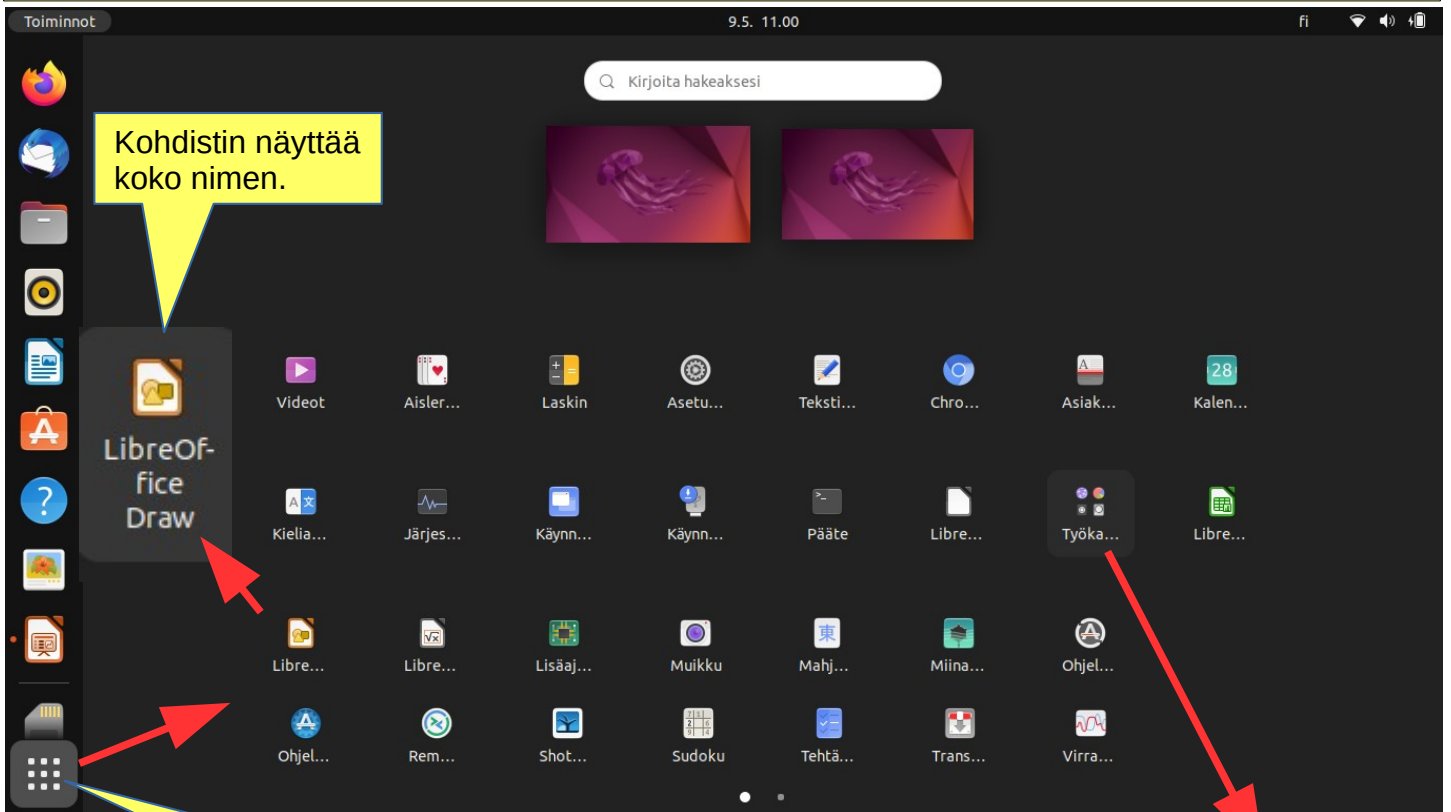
Toiminnot

9.5. 11.00

fi

Kirjoita hakeaksesi

Kohdistin näyttää koko nimen.

LibreOffice Draw

Videot
Aisler…
Laskin
Asetu…
Teksti…
Chro…
Asiak…
Kalen…

Kielia…
Järjes…
Käynn…
Käynn…
Pääte
Libre…
Työka…
Libre…

Libre…
Libre…
Lisäaj…
Muikku
Mahj…
Miina…
Ohjel…

Ohjel…
Rem…
Shot…
Sudoku
Tehtä…
Trans…
Virra…